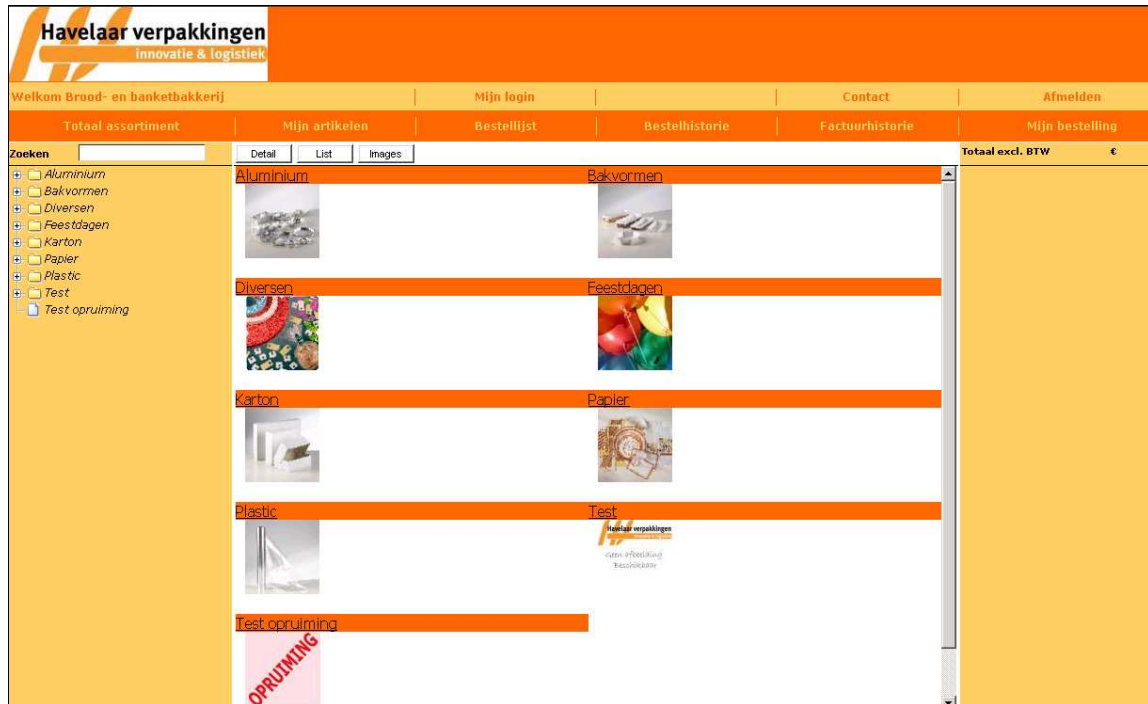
Havelaar verpakkingen
innovatie & logistiek

Welkom Brood- en banketbakkerij | Mijn login | Contact | Afmelden

Totaal assortiment | Mijn artikelen | Bestellijst | Bestelhistorie | Factuurhistorie | Mijn bestelling

Zoeken

Aluminium
Bakvormen
Diversen
Feestdagen
Karton
Papier
Plastic
Test
Test opruiming

Detail List Images

Aluminium
Bakvormen
Diversen
Feestdagen
Karton
Papier
Plastic
Test
Havelaar verpakkingen
Geen afbeelding beschikbaar
Test opruiming
OPRUIMING

Totaal excl. BTW €